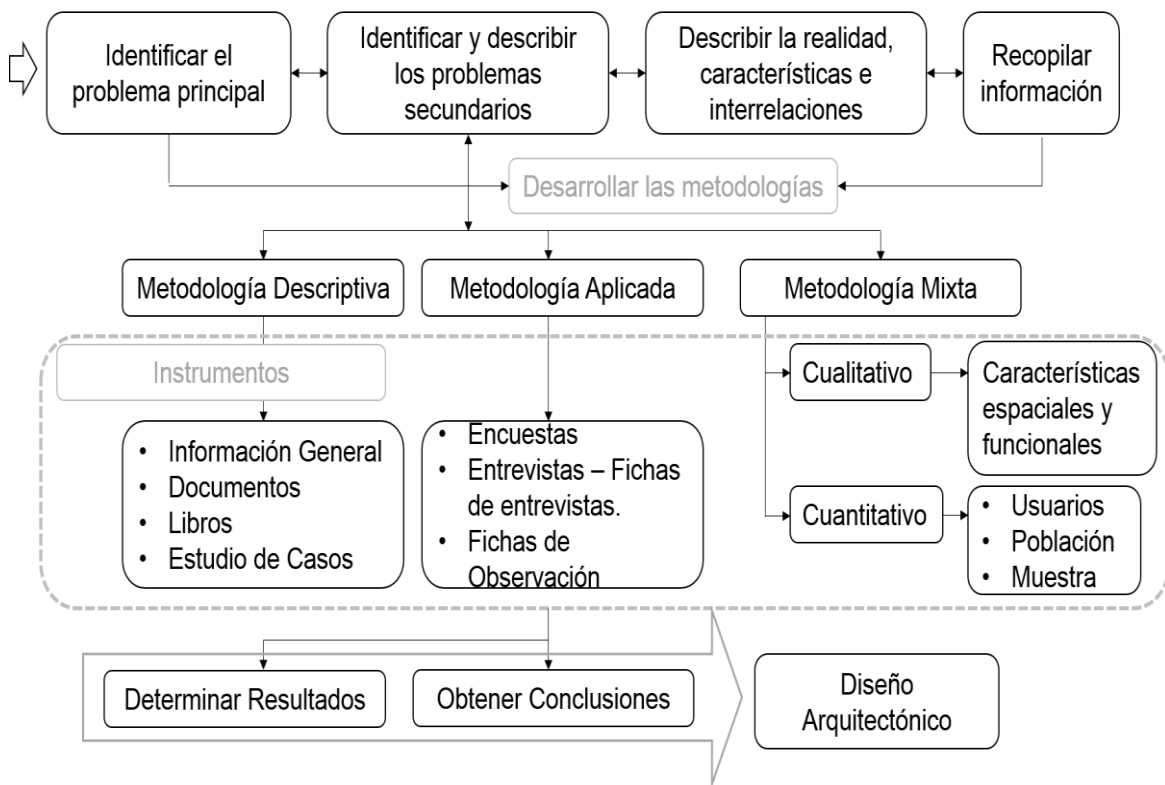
Identificar el problema principal

Identificar y describir los problemas secundarios

Describir la realidad, características e interrelaciones

Recopilar información

Desarrollar las metodologías

Metodología Descriptiva

Metodología Aplicada

Metodología Mixta

Instrumentos

• Información General
• Documentos
• Libros
• Estudio de Casos

• Encuestas
• Entrevistas – Fichas de entrevistas.
• Fichas de Observación

Cualitativo

Características espaciales y funcionales

Cuantitativo

• Usuarios
• Población
• Muestra

Determinar Resultados

Obtener Conclusiones

Diseño Arquitectónico